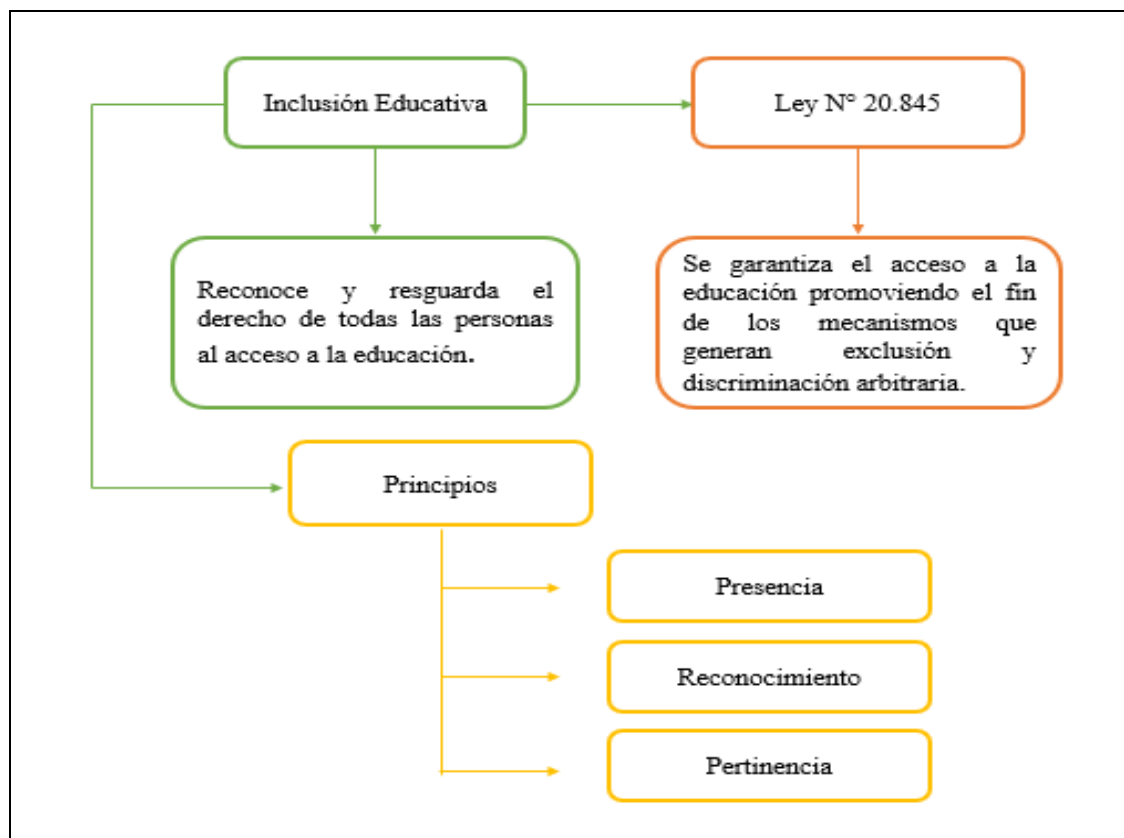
Inclusión Educativa

Ley N° 20.845

Reconoce y resguarda el derecho de todas las personas al acceso a la educación.

Se garantiza el acceso a la educación promoviendo el fin de los mecanismos que generan exclusión y discriminación arbitraria.

Principios

Presencia

Reconocimiento

Pertinencia